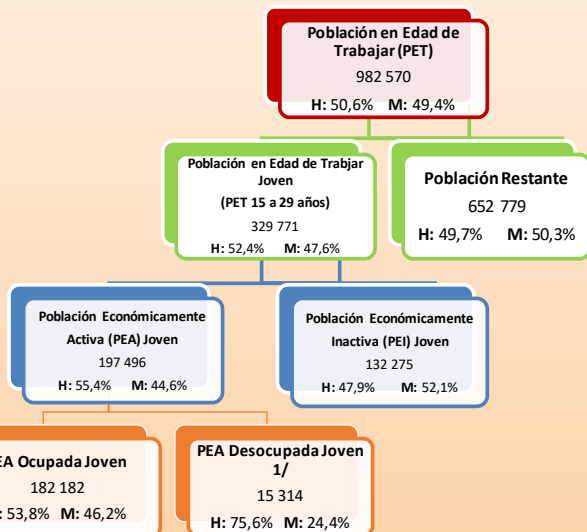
Población en Edad de Trabajar (PET)
982 570
H: 50,6% M: 49,4%

Población en Edad de Trabjar Joven
(PET 15 a 29 años)
329 771
H: 52,4% M: 47,6%

Población Restante
652 779
H: 49,7% M: 50,3%

Población Económicamente Activa (PEA) Joven
197 496
H: 55,4% M: 44,6%

Población Económicamente Inactiva (PEI) Joven
132 275
H: 47,9% M: 52,1%

EA Ocupada Joven
182 182
: 53,8% M: 46,2%

PEA Desocupada Joven 1/
15 314
H: 75,6% M: 24,4%